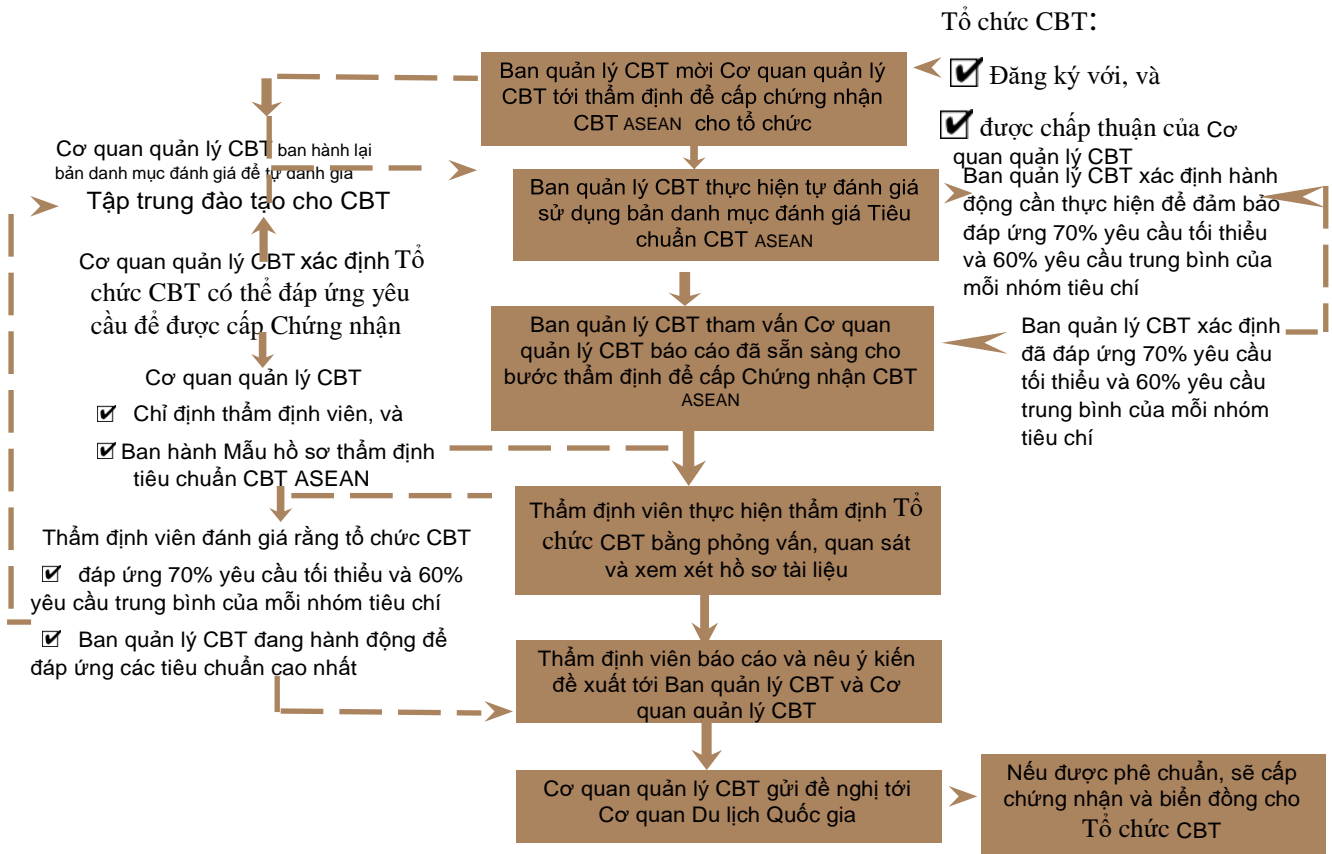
Tổ chức CBT:

Đăng ký với, và

được chấp thuận của Cơ quan quản lý CBT

Ban quản lý CBT mời Cơ quan quản lý CBT tới thẩm định để cấp chứng nhận CBT ASEAN cho tổ chức

Cơ quan quản lý CBT ban hành lại bản danh mục đánh giá để tự đánh giá

Tập trung đào tạo cho CBT

Ban quản lý CBT thực hiện tự đánh giá sử dụng bản danh mục đánh giá Tiêu chuẩn CBT ASEAN

Ban quản lý CBT xác định hành động cần thực hiện để đảm bảo đáp ứng 70% yêu cầu tối thiểu và 60% yêu cầu trung bình của mỗi nhóm tiêu chí

Cơ quan quản lý CBT xác định Tổ chức CBT có thể đáp ứng yêu cầu để được cấp Chứng nhận

Ban quản lý CBT tham vấn Cơ quan quản lý CBT báo cáo đã sẵn sàng cho bước thẩm định để cấp Chứng nhận CBT ASEAN

Ban quản lý CBT xác định đã đáp ứng 70% yêu cầu tối thiểu và 60% yêu cầu trung bình của mỗi nhóm tiêu chí

Cơ quan quản lý CBT

Chỉ định thẩm định viên, và

Ban hành Mẫu hồ sơ thẩm định tiêu chuẩn CBT ASEAN

Thẩm định viên thực hiện thẩm định Tổ chức CBT bằng phỏng vấn, quan sát và xem xét hồ sơ tài liệu

Thẩm định viên đánh giá rằng tổ chức CBT

đáp ứng 70% yêu cầu tối thiểu và 60% yêu cầu trung bình của mỗi nhóm tiêu chí

Ban quản lý CBT đang hành động để đáp ứng các tiêu chuẩn cao nhất

Thẩm định viên báo cáo và nêu ý kiến đề xuất tới Ban quản lý CBT và Cơ quan quản lý CBT

Cơ quan quản lý CBT gửi đề nghị tới Cơ quan Du lịch Quốc gia

Nếu được phê chuẩn, sẽ cấp chứng nhận và biển đồng cho Tổ chức CBT